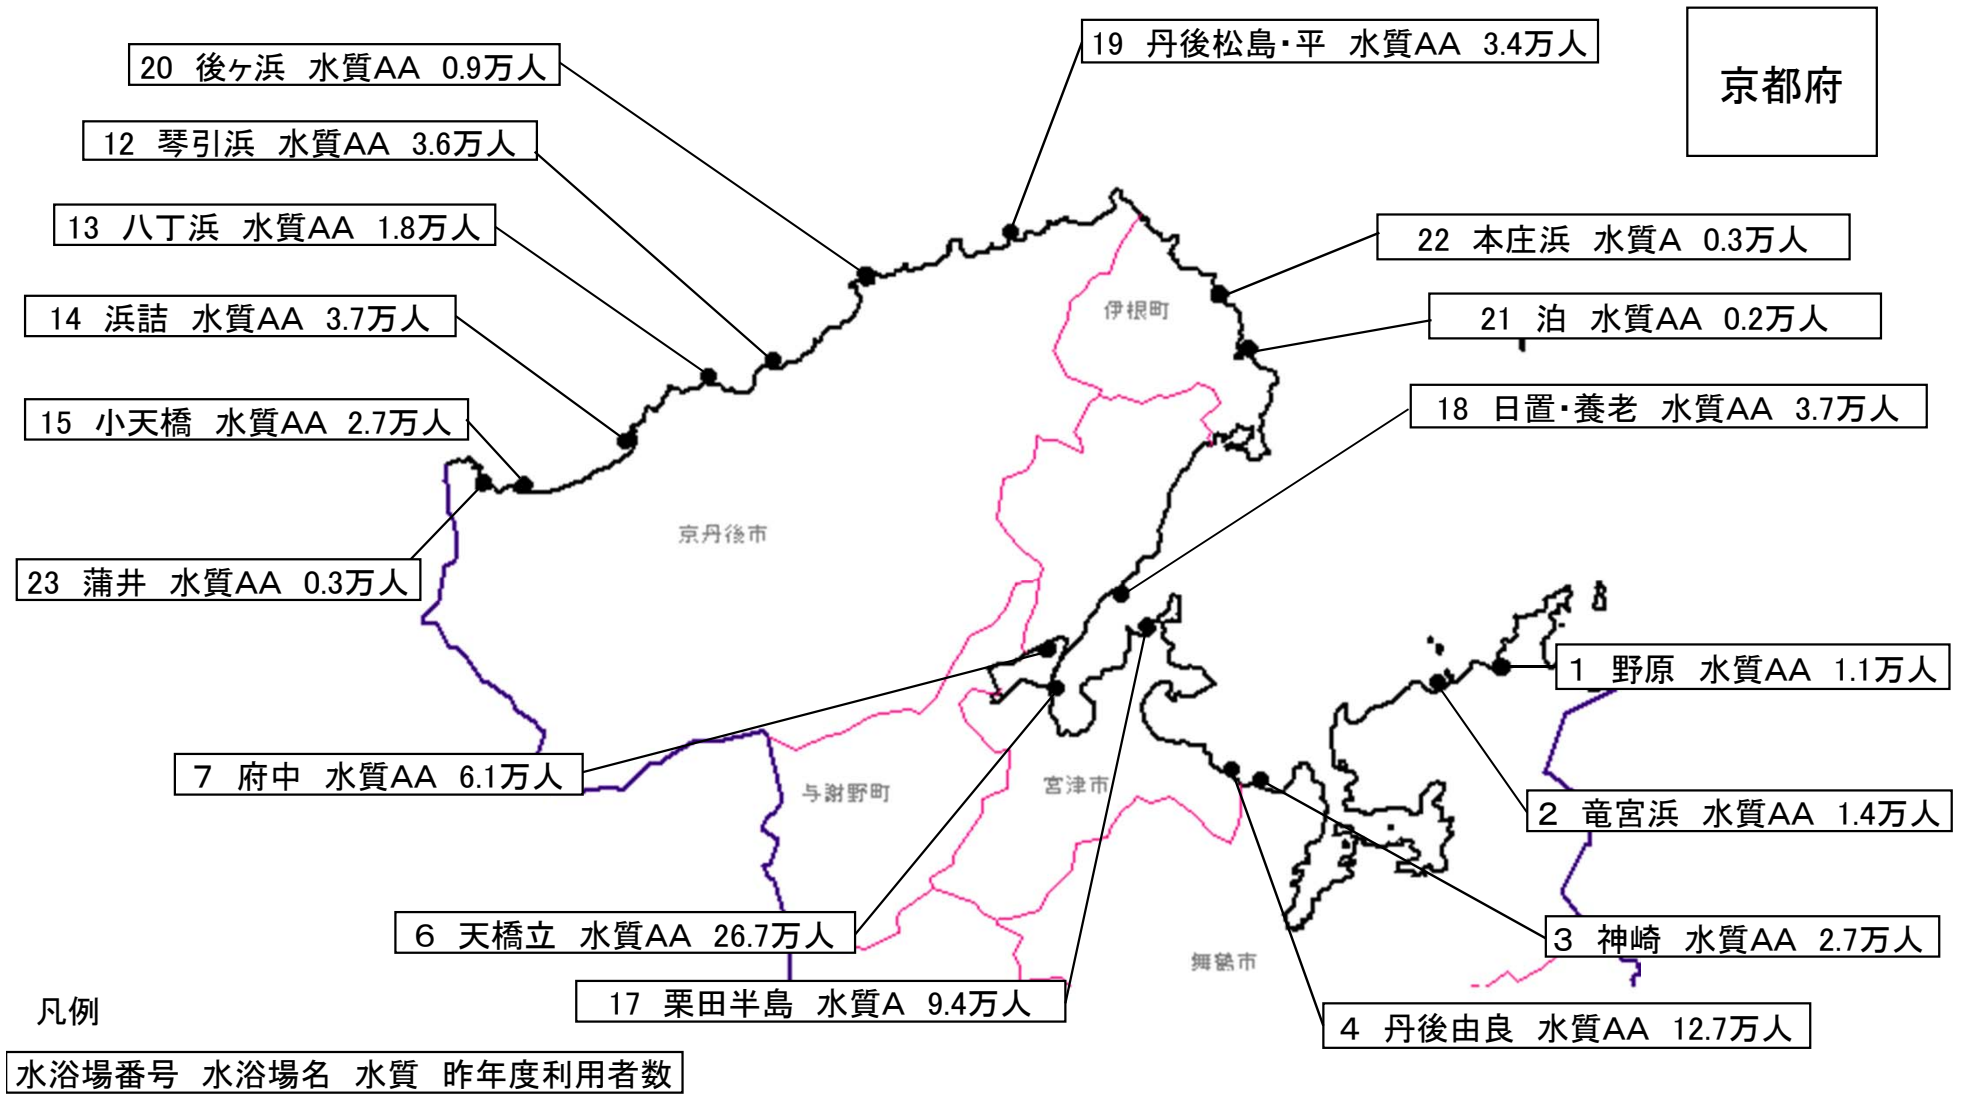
京都府

20 後ヶ浜 水質AA 0.9万人

12 琴引浜 水質AA 3.6万人

13 八丁浜 水質AA 1.8万人

14 浜詰 水質AA 3.7万人

15 小天橋 水質AA 2.7万人

23 蒲井 水質AA 0.3万人

19 丹後松島・平 水質AA 3.4万人

22 本庄浜 水質A 0.3万人

21 泊 水質AA 0.2万人

18 日置・養老 水質AA 3.7万人

伊根町

京丹後市

1 野原 水質AA 1.1万人

2 竜宮浜 水質AA 1.4万人

7 府中 水質AA 6.1万人

与謝野町

宮津市

3 神崎 水質AA 2.7万人

6 天橋立 水質AA 26.7万人

舞鶴市

17 栗田半島 水質A 9.4万人

4 丹後由良 水質AA 12.7万人

凡例

水浴場番号 水浴場名 水質 昨年度利用者数